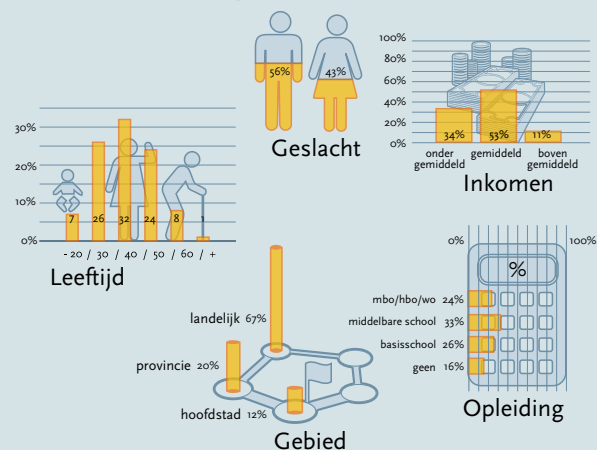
56%
43%
Geslacht

100%
80%
60%
40%
20%
0%
34%
53%
11%
onder gemiddeld
gemiddeld
boven gemiddeld
Inkomen

30%
20%
10%
0%
7
26
32
24
8
1
- 20 / 30 / 40 / 50 / 60 / +
Leeftijd

landelijk 67%
provincie 20%
hoofdstad 12%
Gebied

0%
100%
%
mbo/hbo/wo 24%
middelbare school 33%
basisschool 26%
geen 16%
Opleiding